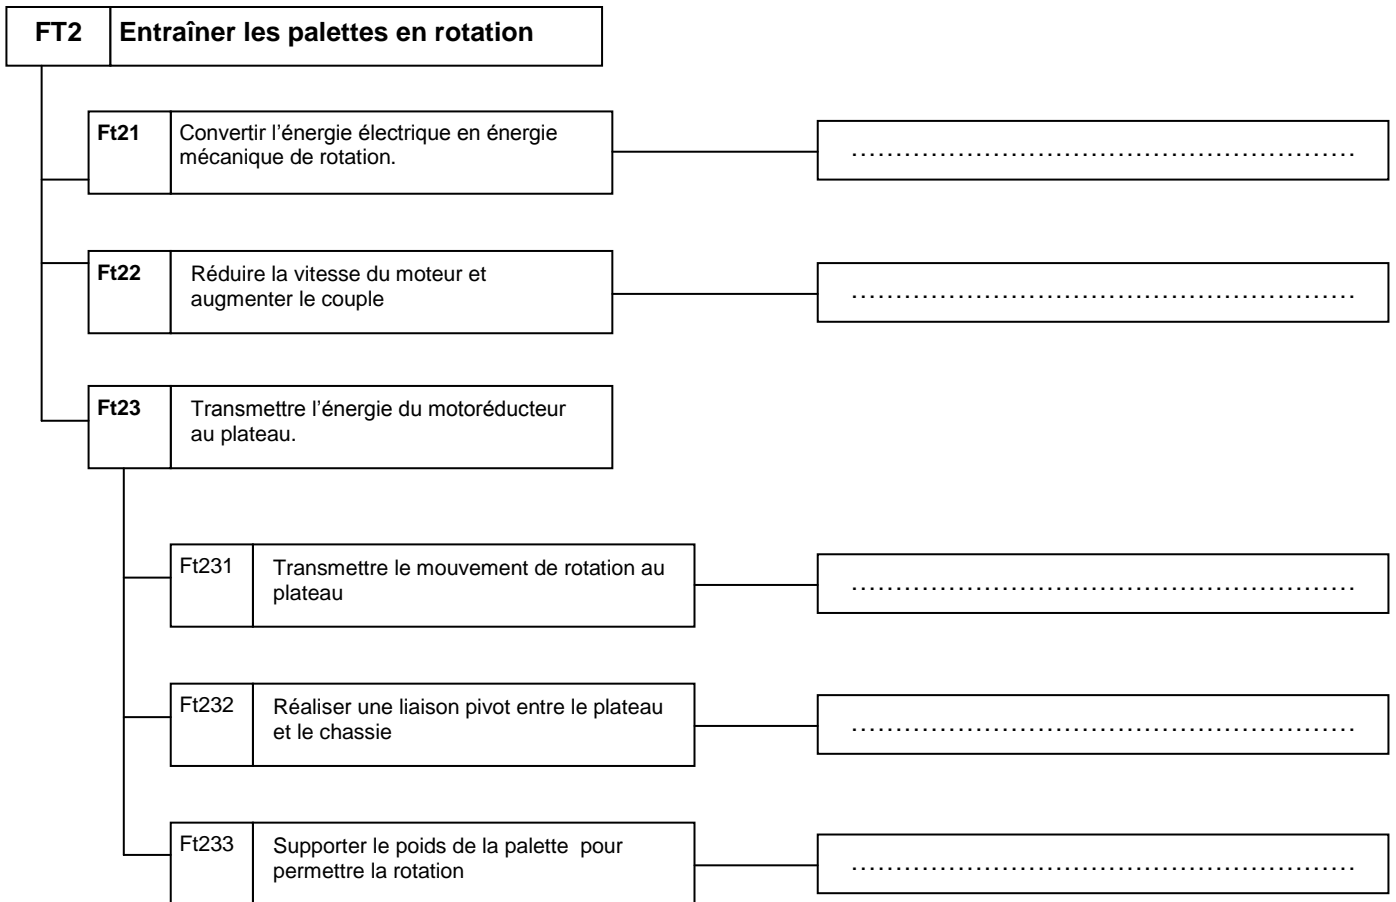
FT2 Entraîner les palettes en rotation

Ft21 Convertir l’énergie électrique en énergie mécanique de rotation.

……………………………………………………

Ft22 Réduire la vitesse du moteur et augmenter le couple

……………………………………………………

Ft23 Transmettre l’énergie du motoréducteur au plateau.

Ft231 Transmettre le mouvement de rotation au plateau

……………………………………………………

Ft232 Réaliser une liaison pivot entre le plateau et le chassie

……………………………………………………

Ft233 Supporter le poids de la palette pour permettre la rotation

……………………………………………………